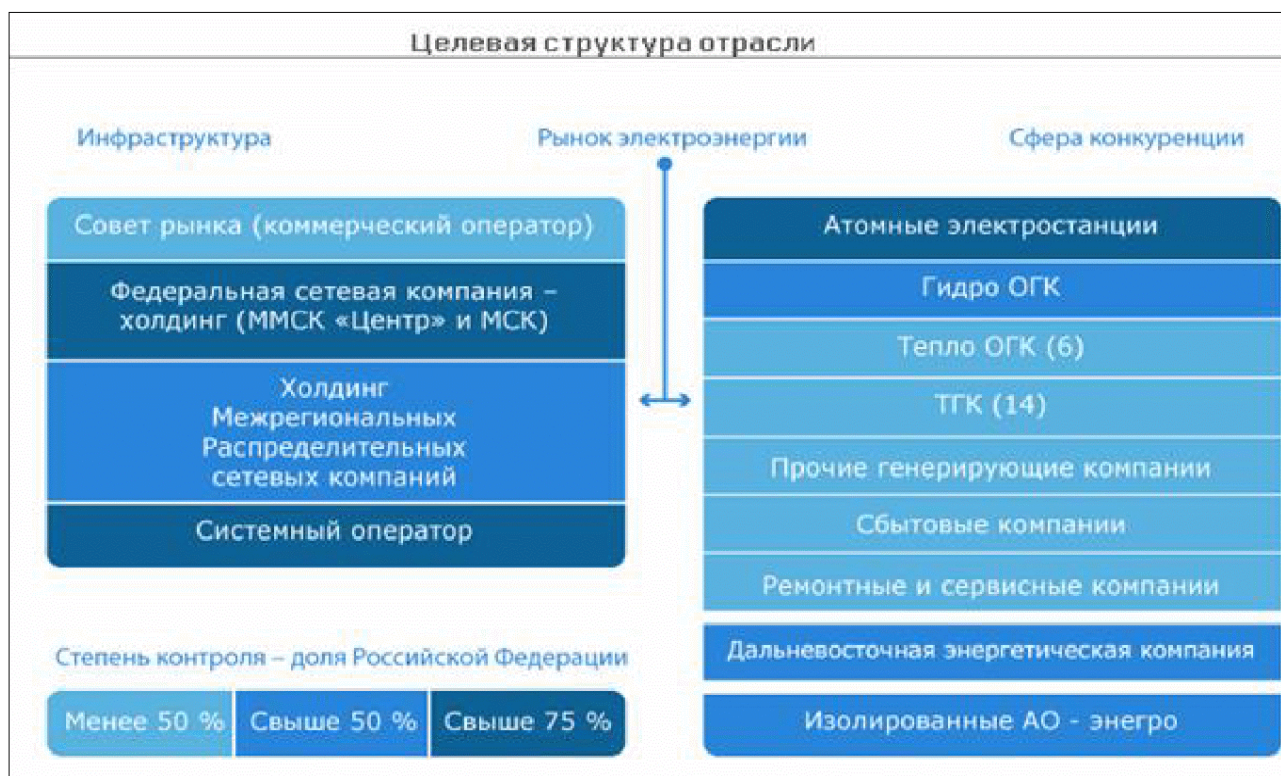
Целевая структура отрасли

Инфраструктура

Рынок электроэнергии

Сфера конкуренции

Совет рынка (коммерческий оператор)

Федеральная сетевая компания – холдинг (ММСК «Центр» и МСК)

Холдинг Межрегиональных Распределительных сетевых компаний

Системный оператор

Атомные электростанции

Гидро ОГК

Тепло ОГК (6)

ТГК (14)

Прочие генерирующие компании

Сбытовые компании

Ремонтные и сервисные компании

Дальневосточная энергетическая компания

Изолированные АО - энегро

Степень контроля – доля Российской Федерации

Менее 50 %

Свыше 50 %

Свыше 75 %